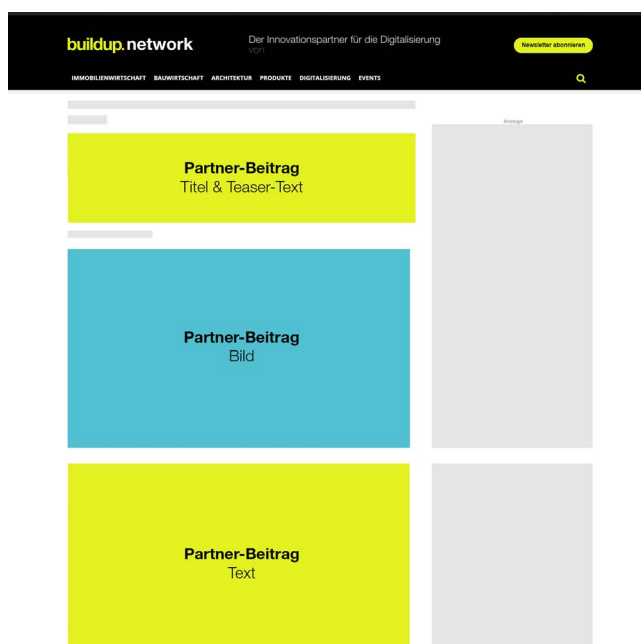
buildup.network

Der Innovationspartner für die Digitalisierung
von

Newsletter abonnieren

IMMOBILIENWIRTSCHAFT BAUWIRTSCHAFT ARCHITEKTUR PRODUKTE DIGITALISIERUNG EVENTS

Anzeige

**Partner-Beitrag**
Titel & Teaser-Text

**Partner-Beitrag**
Bild

**Partner-Beitrag**
Text